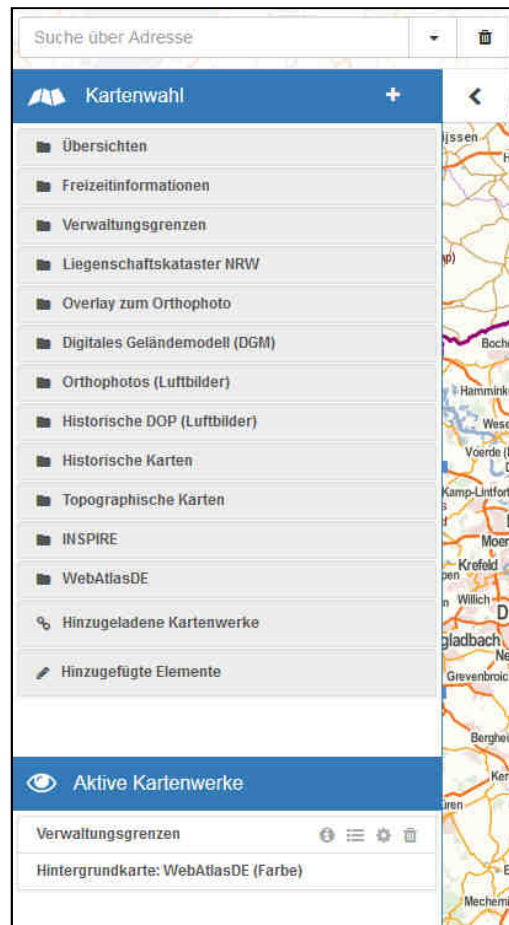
Suche über Adresse

Kartenwahl +

Übersichten

Freizeitinformationen

Verwaltungsgrenzen

Liegenschaftskataster NRW

Overlay zum Orthophoto

Digitales Geländemodell (DGM)

Orthophotos (Luftbilder)

Historische DOP (Luftbilder)

Historische Karten

Topographische Karten

INSPIRE

WebAtlasDE

Hinzugeladene Kartenwerke

Hinzugefügte Elemente

Aktive Kartenwerke

Verwaltungsgrenzen

Hintergrundkarte: WebAtlasDE (Farbe)

ijssen
Boch
Hammink
Wese
Voerde
Kamp-Lintfort
Moer
Krefeld
Willich
D
gladbach
Ne
Grevenbroic
Berghei
Ker
Mechemi